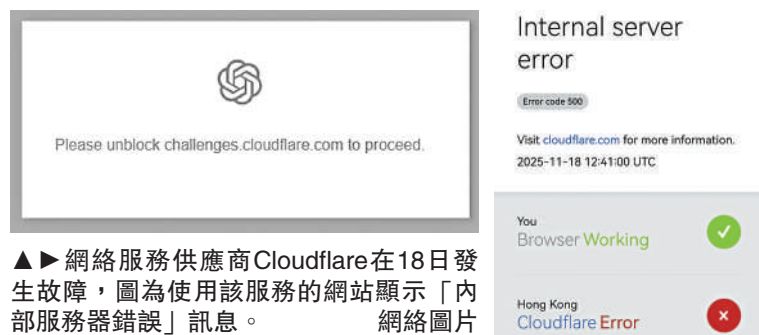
Please unblock challenges.cloudflare.com to proceed.

Internal server error

Error code 500

Visit cloudflare.com for more information.
2025-11-18 12:41:00 UTC

You
Browser Working

Hong Kong
Cloudflare Error

▲►網絡服務供應商Cloudflare在18日發生故障，圖為使用該服務的網站顯示「內部服務器錯誤」訊息。 網絡圖片